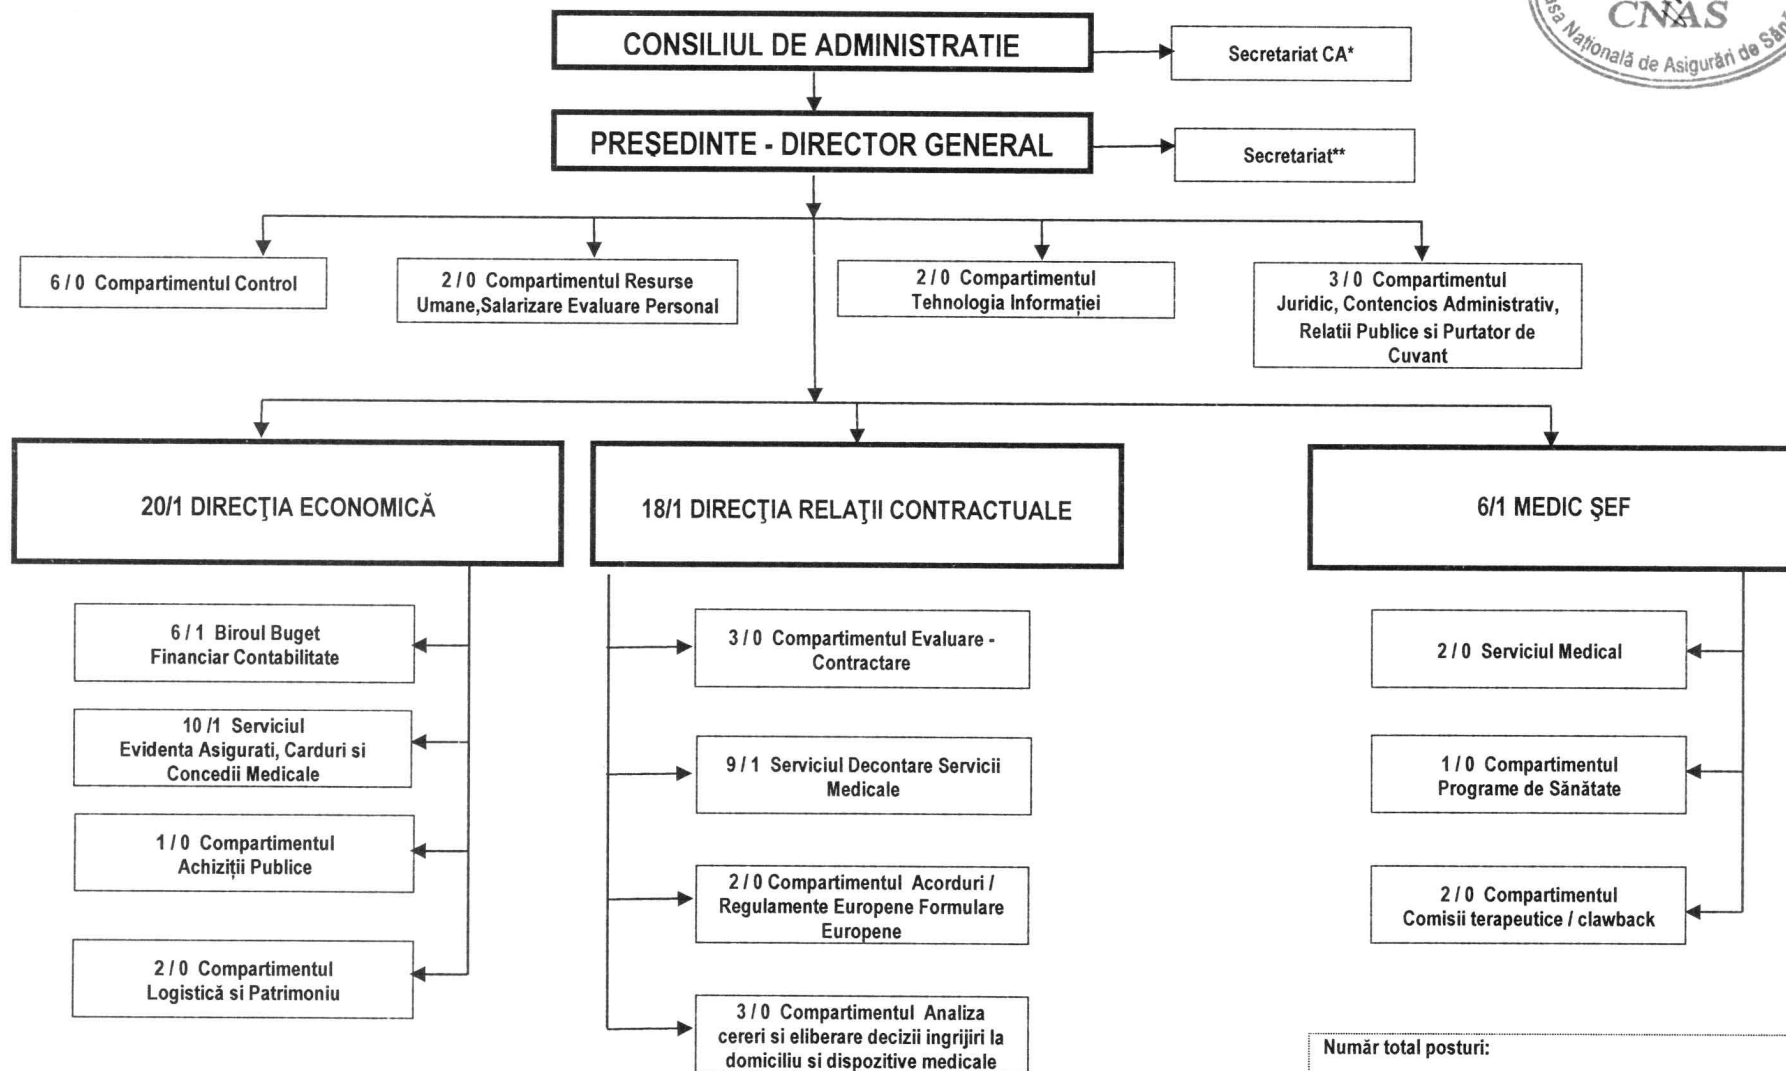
CNAS
Casa Națională de Asigurări de Sănătate

CONSILIUL DE ADMINISTRATIE

Secretariat CA*

PREŞEDINTE - DIRECTOR GENERAL

Secretariat**

6 / 0 Compartimentul Control

2 / 0 Compartimentul Resurse Umane,Salarizare Evaluare Personal

2 / 0 Compartimentul Tehnologia Informației

3 / 0 Compartimentul Juridic, Contencios Administrativ, Relatii Publice si Purtator de Cuvant

20/1 DIRECŢIA ECONOMICĂ

18/1 DIRECŢIA RELAŢII CONTRACTUALE

6/1 MEDIC ŞEF

6 / 1 Biroul Buget Financiar Contabilitate

10 /1 Serviciul Evidenta Asigurati, Carduri si Concedii Medicale

1 / 0 Compartimentul Achiziții Publice

2 / 0 Compartimentul Logistică si Patrimoniu

3 / 0 Compartimentul Evaluare - Contractare

9 / 1 Serviciul Decontare Servicii Medicale

2 / 0 Compartimentul Acorduri / Regulamente Europene Formulare Europene

3 / 0 Compartimentul Analiza cereri si eliberare decizii ingrijiri la domiciliu si dispozitive medicale

2 / 0 Serviciul Medical

1 / 0 Compartimentul Programe de Sănătate

2 / 0 Compartimentul Comisii terapeutice / clawback

Număr total posturi: